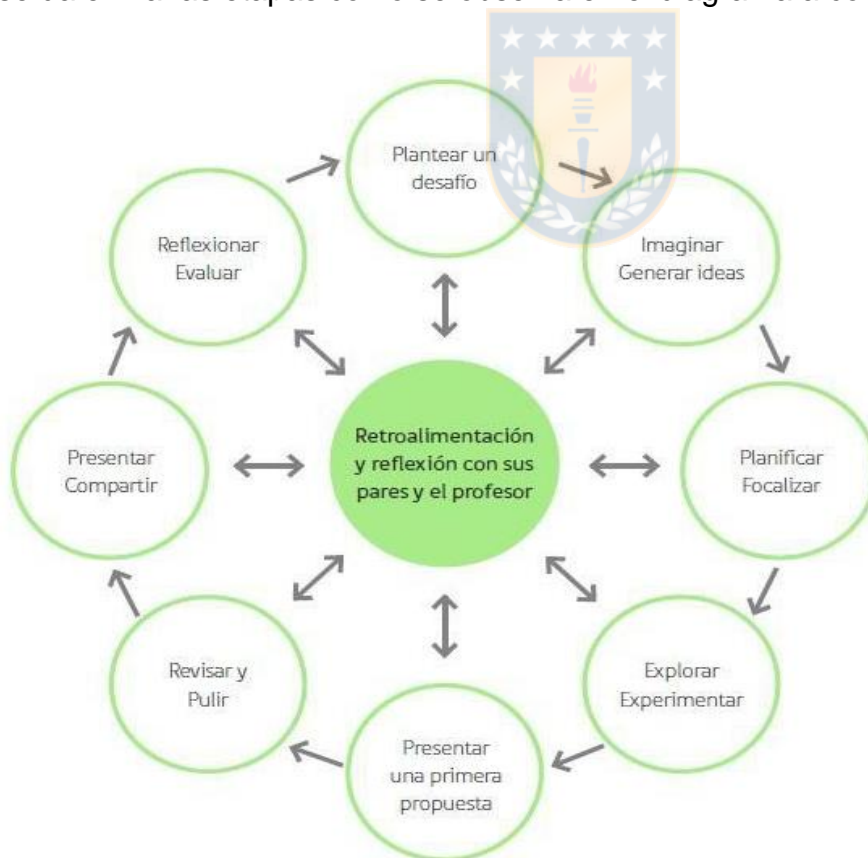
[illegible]

Plantear un desafío

Imaginar Generar ideas

Planificar Focalizar

Explorar Experimentar

Presentar una primera propuesta

Revisar y Pulir

Presentar Compartir

Reflexionar Evaluar

Retroalimentación y reflexión con sus pares y el profesor